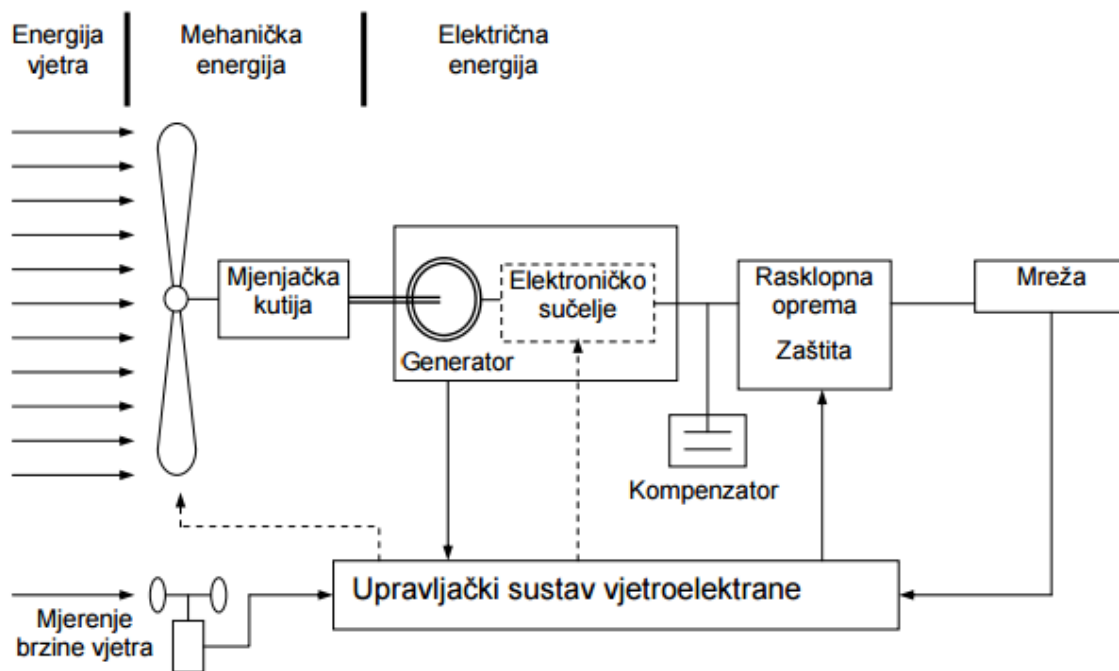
Energija vjetra

Mehanička energija

Električna energija

Mjenjačka kutija

Elektroničko sučelje

Generator

Rasklopna oprema

Zaštita

Mreža

Kompenzator

Upravljački sustav vjetroelektrane

Mjerenje brzine vjetra